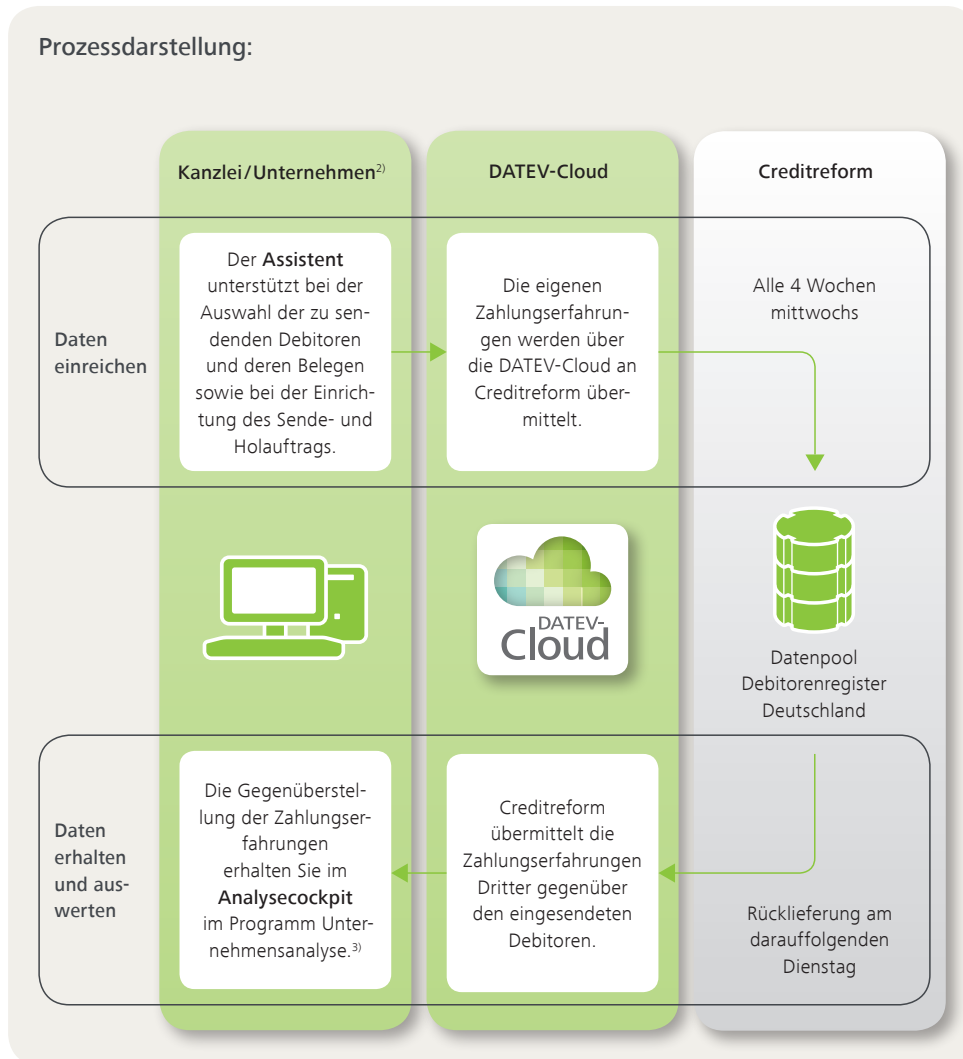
Prozessdarstellung:

Kanzlei/Unternehmen$^{2)}$

DATEV-Cloud

Creditreform

Daten einreichen

Der Assistent unterstützt bei der Auswahl der zu sendenden Debitoren und deren Belegen sowie bei der Einrichtung des Sende- und Holauftrags.

Die eigenen Zahlungserfahrungen werden über die DATEV-Cloud an Creditreform übermittelt.

Alle 4 Wochen mittwochs

DATEV-Cloud

Datenpool Debitorenregister Deutschland

Daten erhalten und auswerten

Die Gegenüberstellung der Zahlungserfahrungen erhalten Sie im Analysecockpit im Programm Unternehmensanalyse.$^{3)}$

Creditreform übermittelt die Zahlungserfahrungen Dritter gegenüber den eingesendeten Debitoren.

Rücklieferung am darauffolgenden Dienstag